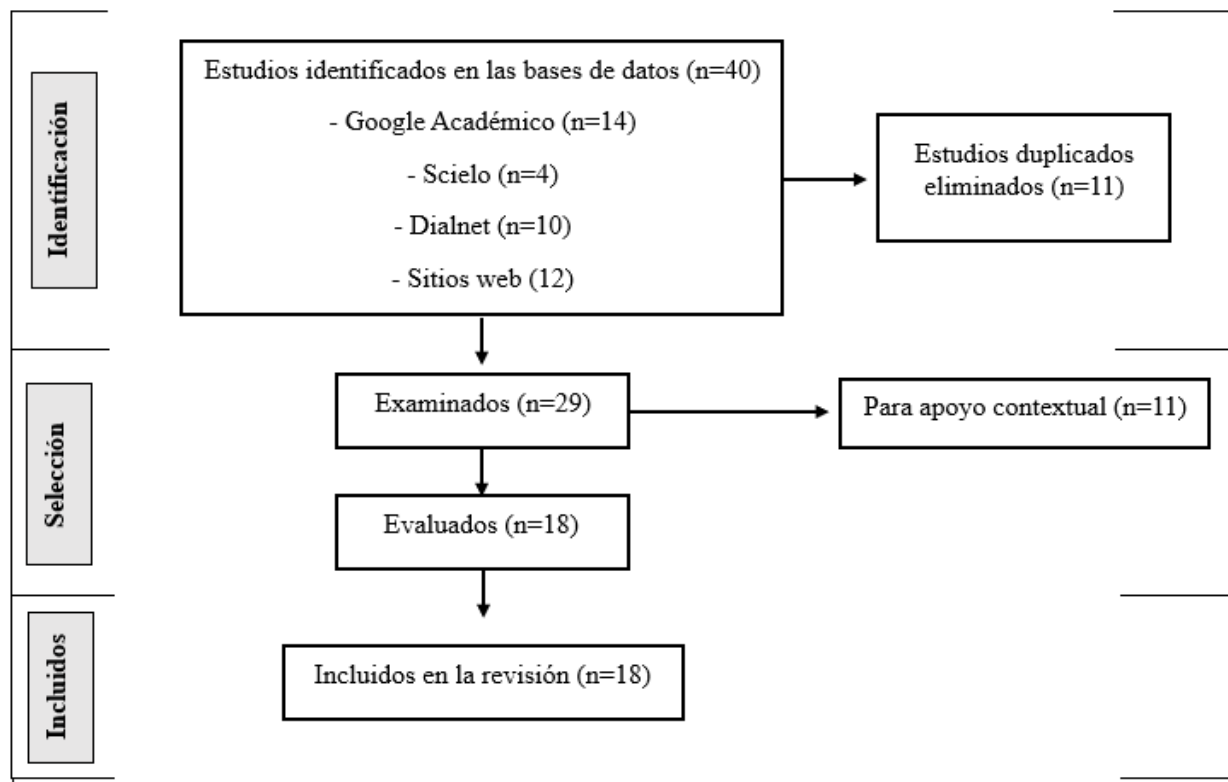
Identificación

Estudios identificados en las bases de datos (n=40)

- Google Académico (n=14)

- Scielo (n=4)

- Dialnet (n=10)

- Sitios web (12)

Estudios duplicados eliminados (n=11)

Selección

Examinados (n=29)

Para apoyo contextual (n=11)

Evaluados (n=18)

Incluidos

Incluidos en la revisión (n=18)